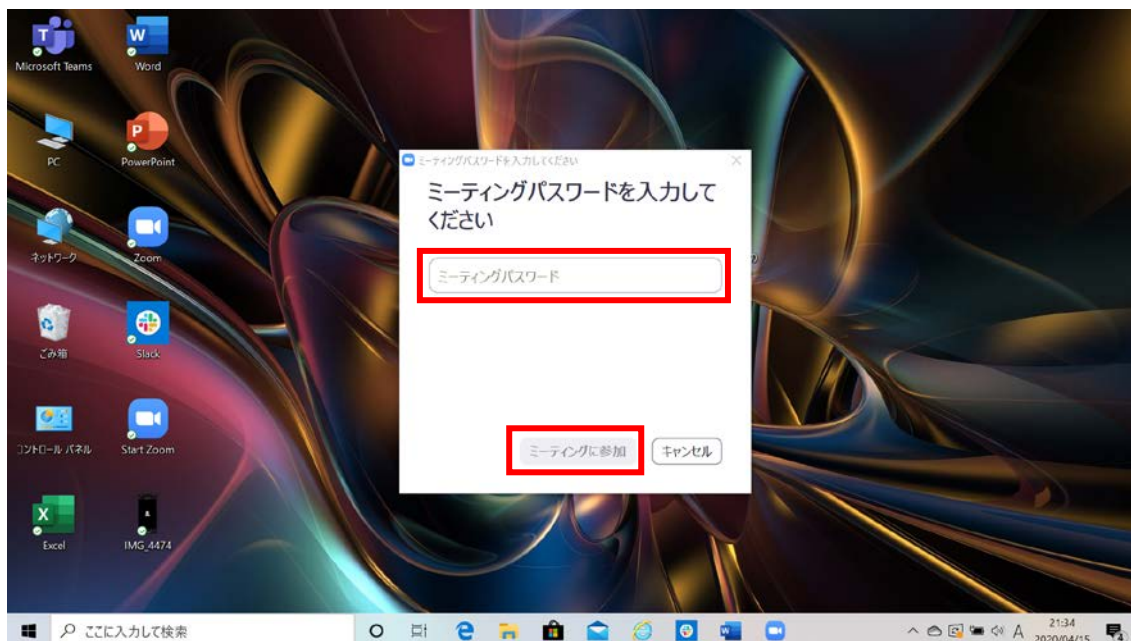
Microsoft Teams
Word
PC
PowerPoint
ネットワーク
Zoom
ごみ箱
Slack
コントロール パネル
Start Zoom
Excel
IMG_4474

ミーティングパスワードを入力してください

ミーティングパスワードを入力してください

ミーティングパスワード

ミーティングに参加
キャンセル

ここに入力して検索
A
21:34
2020/04/15